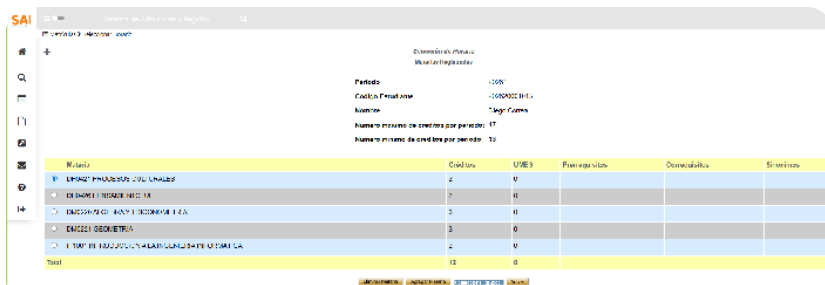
SAI

Periodo

Código Estudiante

Nombre

Numero máximo de creditos por periodo: 17

Numero mínimo de creditos por periodo: 13

| Materia | Créditos | UVES | Prerrequisitos | Correquisitos | Sinónimos |
|---|---|---|---|---|---|
| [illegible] PROCESOS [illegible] | 2 | 0 | | | |
| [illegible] | 7 | 0 | | | |
| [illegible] | 3 | 0 | | | |
| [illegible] GEOMETRIA | 3 | 0 | | | |
| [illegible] | 2 | 0 | | | |
| Total | 13 | 0 | | | |